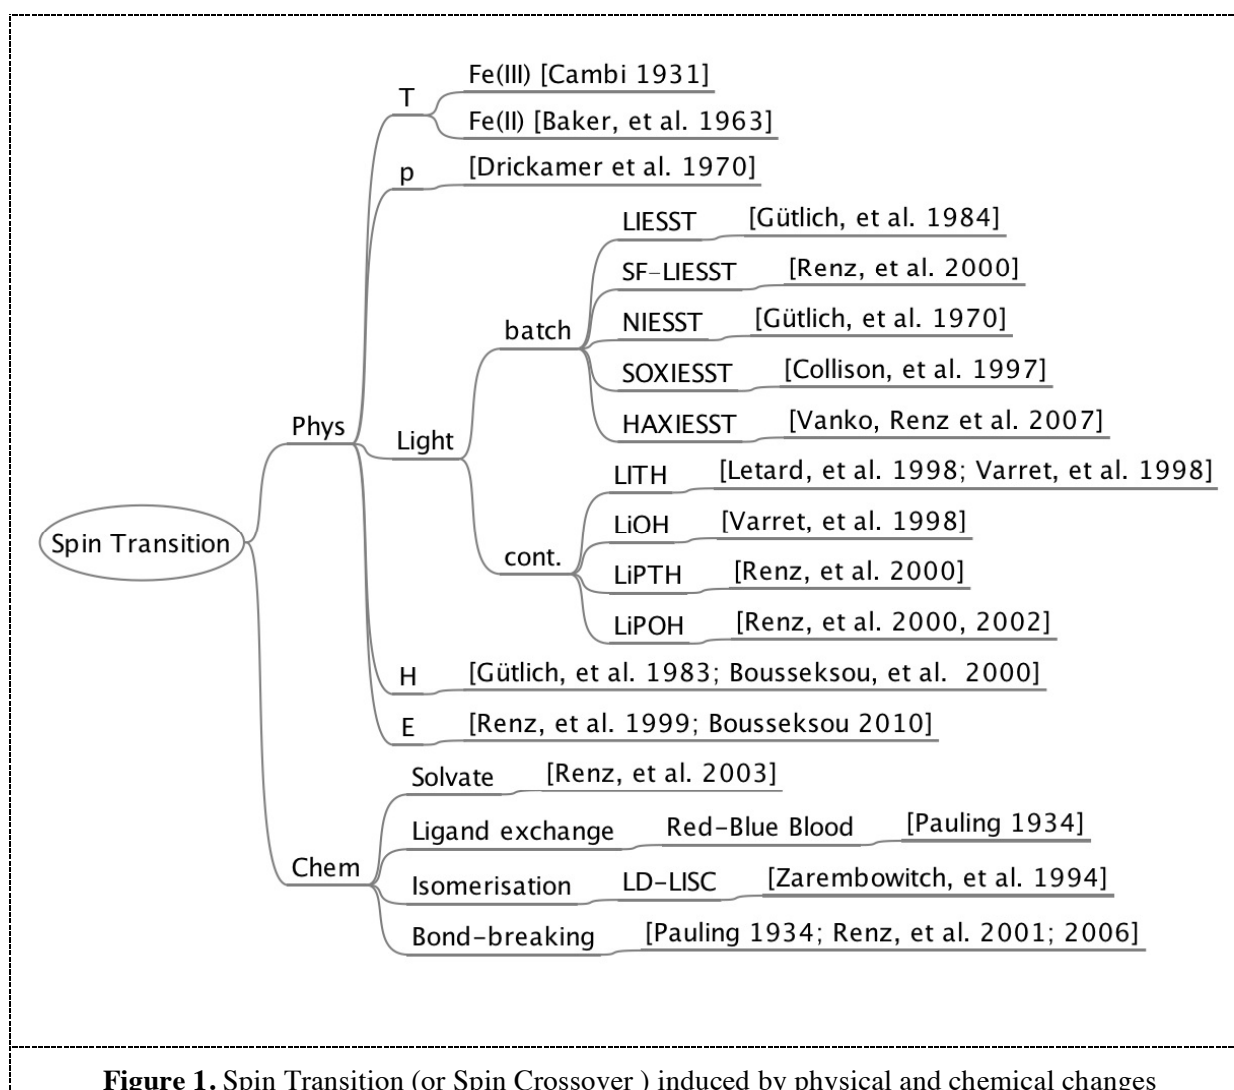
Spin Transition

Phys

T

Fe(III) [Cambi 1931]

Fe(II) [Baker, et al. 1963]

p

[Drickamer et al. 1970]

Light

batch

LIESST [Gütlich, et al. 1984]

SF-LIESST [Renz, et al. 2000]

NIESST [Gütlich, et al. 1970]

SOXIESST [Collison, et al. 1997]

HAXIESST [Vanko, Renz et al. 2007]

cont.

LITH [Letard, et al. 1998; Varret, et al. 1998]

LiOH [Varret, et al. 1998]

LiPTH [Renz, et al. 2000]

LiPOH [Renz, et al. 2000, 2002]

H [Gütlich, et al. 1983; Bousseksou, et al. 2000]

E [Renz, et al. 1999; Bousseksou 2010]

Chem

Solvate [Renz, et al. 2003]

Ligand exchange Red-Blue Blood [Pauling 1934]

Isomerisation LD-LISC [Zarembowitch, et al. 1994]

Bond-breaking [Pauling 1934; Renz, et al. 2001; 2006]

**Figure 1.** Spin Transition (or Spin Crossover ) induced by physical and chemical changes